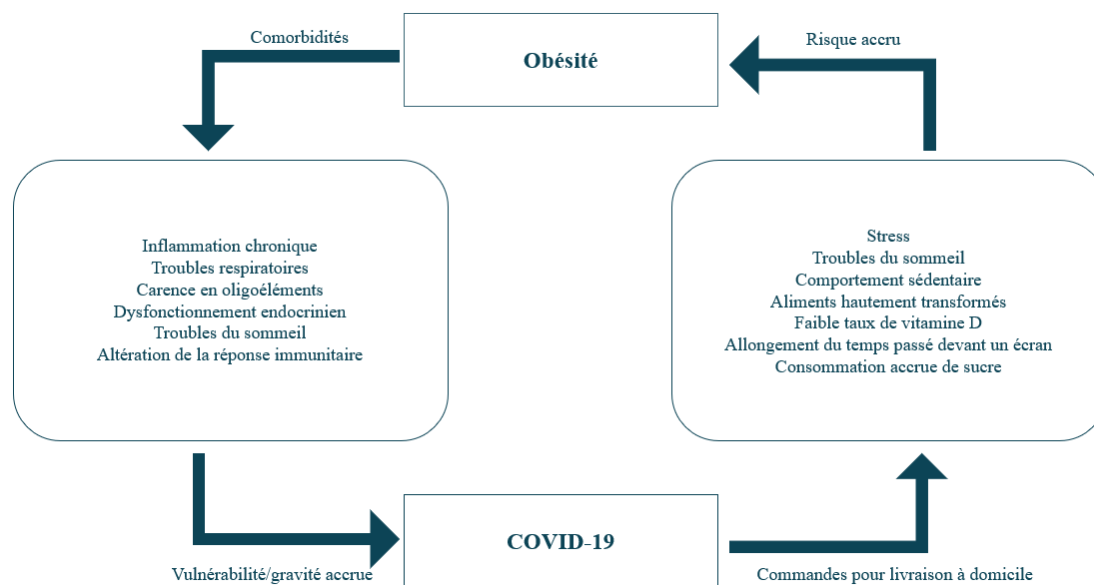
Comorbidités

Obésité

Risque accru

Inflammation chronique
Troubles respiratoires
Carence en oligoéléments
Dysfonctionnement endocrinien
Troubles du sommeil
Altération de la réponse immunitaire

Stress
Troubles du sommeil
Comportement sédentaire
Aliments hautement transformés
Faible taux de vitamine D
Allongement du temps passé devant un écran
Consommation accrue de sucre

COVID-19

Vulnérabilité/gravité accrue

Commandes pour livraison à domicile